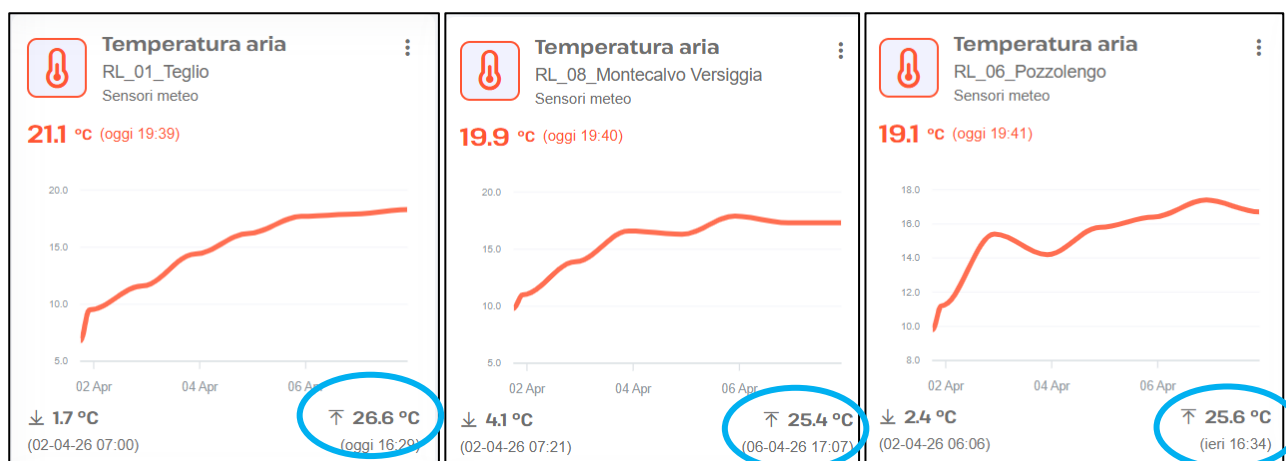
Temperatura aria
RL_01_Teglio
Sensori meteo

21.1 °C (oggi 19:39)

20.0
15.0
10.0
5.0
02 Apr
04 Apr
06 Apr

1.7 °C
(02-04-26 07:00)

26.6 °C
(oggi 16:29)

Temperatura aria
RL_08_Montecalvo Versiggia
Sensori meteo

19.9 °C (oggi 19:40)

20.0
15.0
10.0
5.0
02 Apr
04 Apr
06 Apr

4.1 °C
(02-04-26 07:21)

25.4 °C
(06-04-26 17:07)

Temperatura aria
RL_06_Pozzolengo
Sensori meteo

19.1 °C (oggi 19:41)

18.0
16.0
14.0
12.0
10.0
8.0
02 Apr
04 Apr
06 Apr

2.4 °C
(02-04-26 06:06)

25.6 °C
(ieri 16:34)